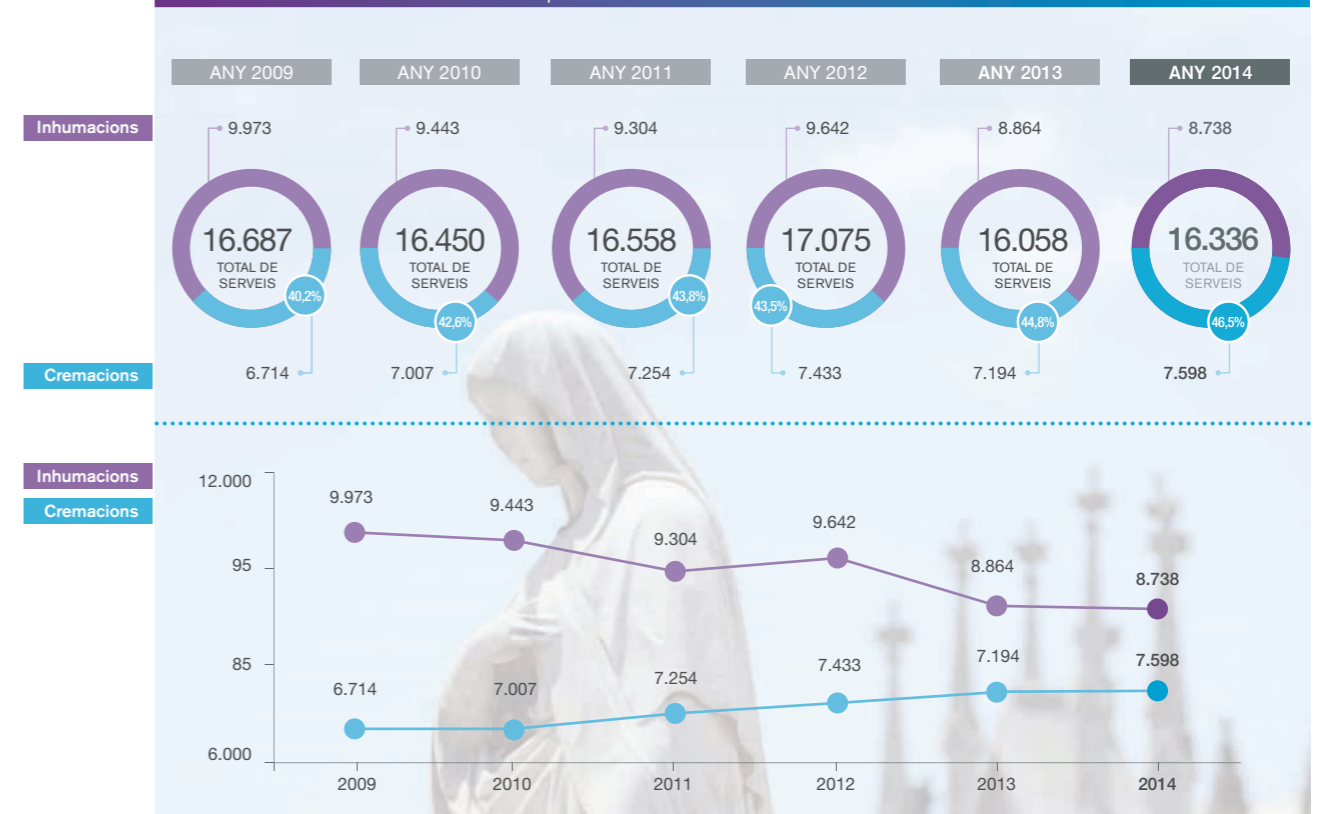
ANY 2009
ANY 2010
ANY 2011
ANY 2012
ANY 2013
ANY 2014

Inhumacions

9.973
16.687
TOTAL DE SERVEIS
40,2%
6.714

9.443
16.450
TOTAL DE SERVEIS
42,6%
7.007

9.304
16.558
TOTAL DE SERVEIS
43,8%
7.254

9.642
17.075
TOTAL DE SERVEIS
43,5%
7.433

8.864
16.058
TOTAL DE SERVEIS
44,8%
7.194

8.738
16.336
TOTAL DE SERVEIS
46,5%
7.598

Cremacions

Inhumacions
Cremacions

12.000
95
85
6.000

9.973
9.443
9.304
9.642
8.864
8.738

6.714
7.007
7.254
7.433
7.194
7.598

2009
2010
2011
2012
2013
2014